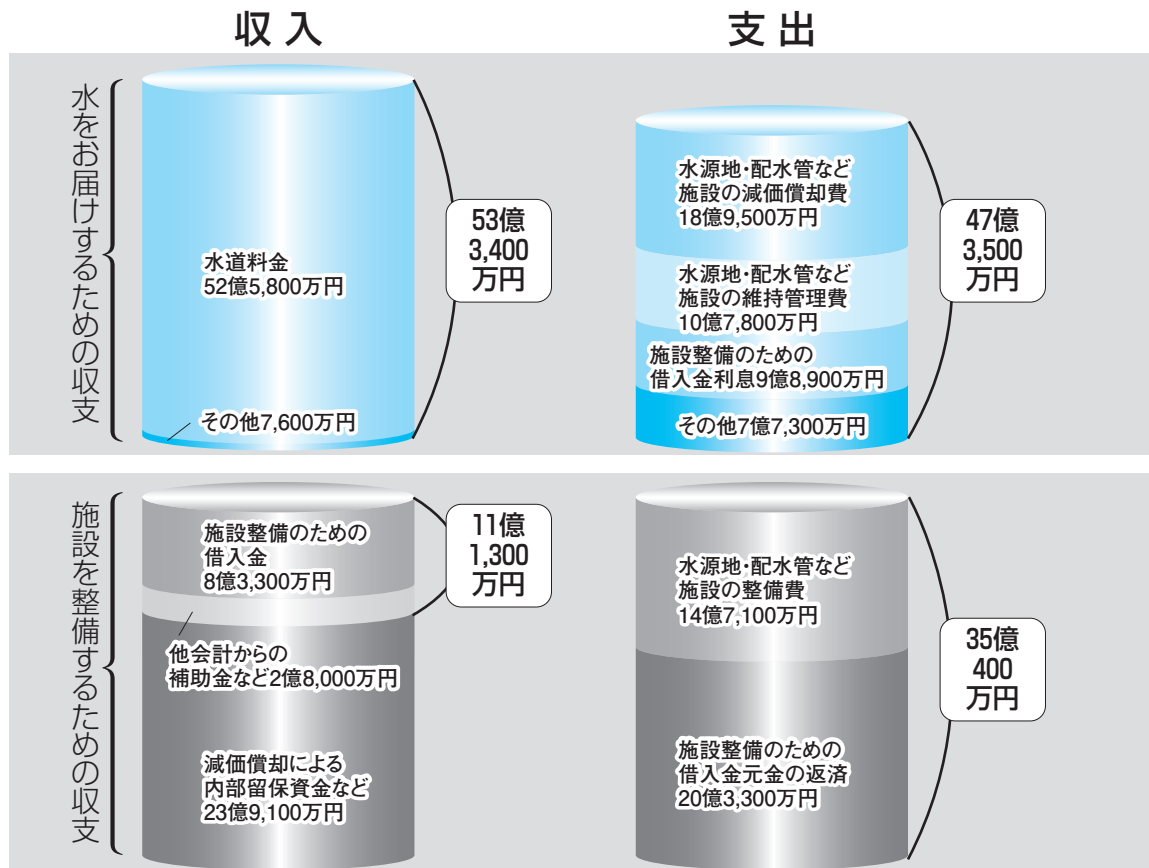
収入

支出

水をお届けするための収支

水道料金
52億5,800万円

その他7,600万円

53億
3,400
万円

水源地･配水管など
施設の減価償却費
18億9,500万円

水源地･配水管など
施設の維持管理費
10億7,800万円

施設整備のための
借入金利息9億8,900万円

その他7億7,300万円

47億
3,500
万円

施設を整備するための収支

施設整備のための
借入金
8億3,300万円

11億
1,300
万円

他会計からの
補助金など2億8,000万円

減価償却による
内部留保資金など
23億9,100万円

水源地･配水管など
施設の整備費
14億7,100万円

施設整備のための
借入金元金の返済
20億3,300万円

35億
400
万円